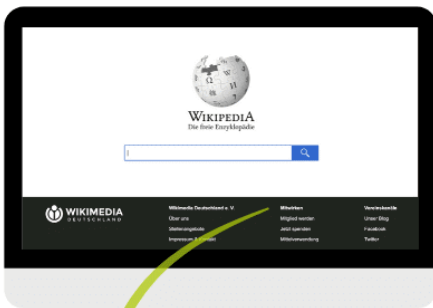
WIKIPEDIA
Die freie Enzyklopädie

WIKIMEDIA
DEUTSCHLAND

Wikimedia Deutschland e. V.
Über uns
Stellenangebote
Impressum & Kontakt

Mitwirken
Mitglied werden
Jetzt spenden
Mittelverwendung

Vereinskanäle
Unser Blog
Facebook
Twitter